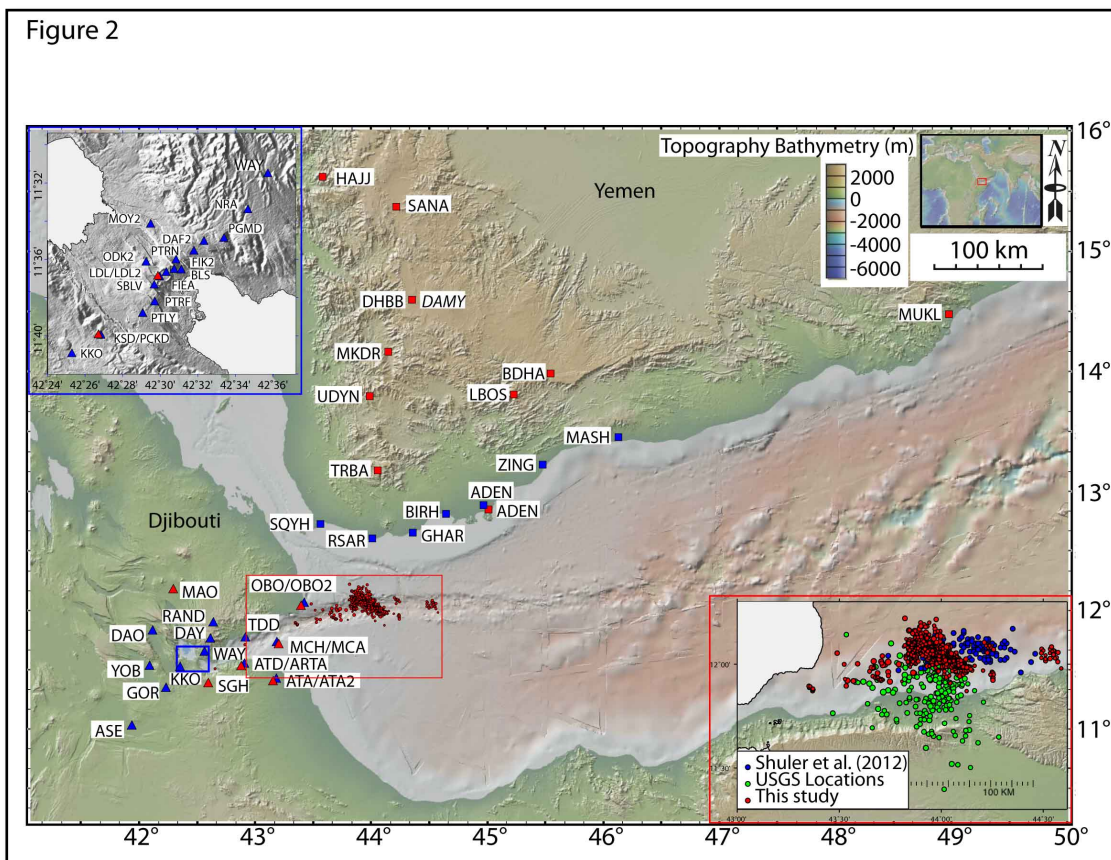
Figure 2

Topography Bathymetry (m)
2000
0
-2000
-4000
-6000

N

100 km

16°
15°
14°
13°
12°
11°

Yemen

HAJJ
SANA
DHBB
DAMY
MKDR
UDYN
BDHA
LBOS
MUKL
MASH
ZING
TRBA
ADEN
ADEN
BIRH
GHAR
RSAR
SQYH

Djibouti

MAO
RAND
DAY
DAO
WAY
YOB
KKO
SGH
GOR
ASE
OBO/OBO2
TDD
MCH/MCA
ATD/ARTA
ATA/ATA2

11°32'
11°36'
11°40'
WAY
NRA
PGMD
MOY2
DAF2
ODK2
PTRN
FIK2
LDL/LDL2
BLS
SBLV
FIEA
PTRF
PTLY
KSD/PCKD
KKO
42°24' 42°26' 42°28' 42°30' 42°32' 42°34' 42°36'

12°00'
11°30'
43°00'
44°30'
100 KM

Shuler et al. (2012)
USGS Locations
This study

42° 43° 44° 45° 46° 47° 48° 49° 50°